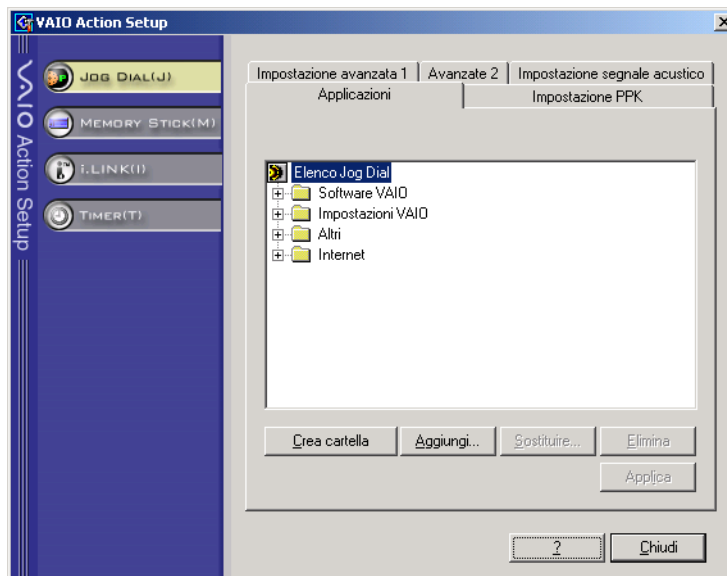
VAIO Action Setup

VAIO Action Setup

JOG DIAL(J)

MEMORY STICK(M)

i.LINK(I)

TIMER(T)

Impostazione avanzata 1 | Avanzate 2 | Impostazione segnale acustico

Applicazioni | Impostazione PPK

Elenco Jog Dial
Software VAIO
Impostazioni VAIO
Altri
Internet

Crea cartella | Aggiungi... | Sostituire... | Elimina

Applica

? | Chiudi